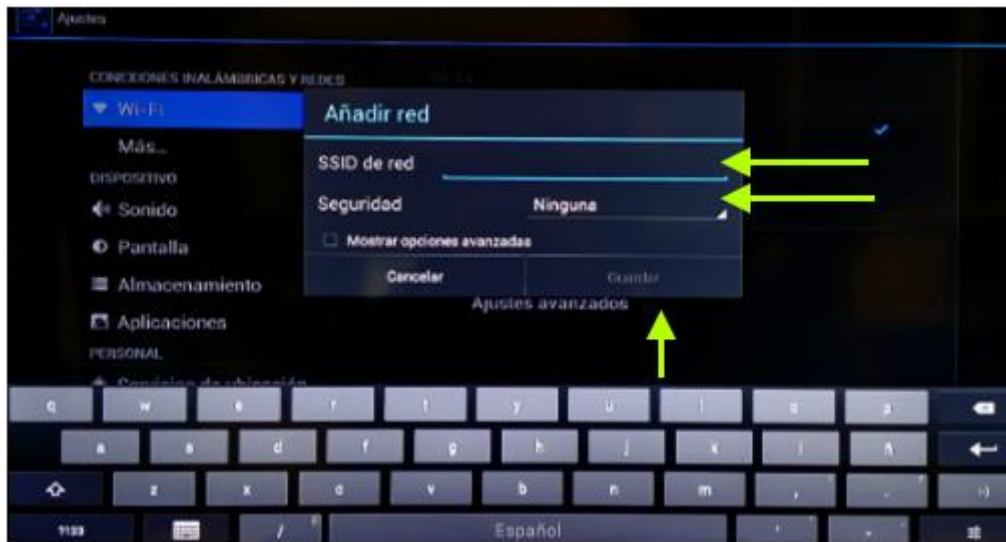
Ajustes

CONEXIONES INALÁMBRICAS Y REDES

Wi-Fi

Más...

DISPOSITIVO

Sonido

Pantalla

Almacenamiento

Aplicaciones

PERSONAL

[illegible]

Añadir red

SSID de red

Seguridad Ninguna

Mostrar opciones avanzadas

Cancelar Guardar

Ajustes avanzados

q w e r t y u i o p

a s d f g h j k l ñ

z x c v b n m , .

?123 / Español